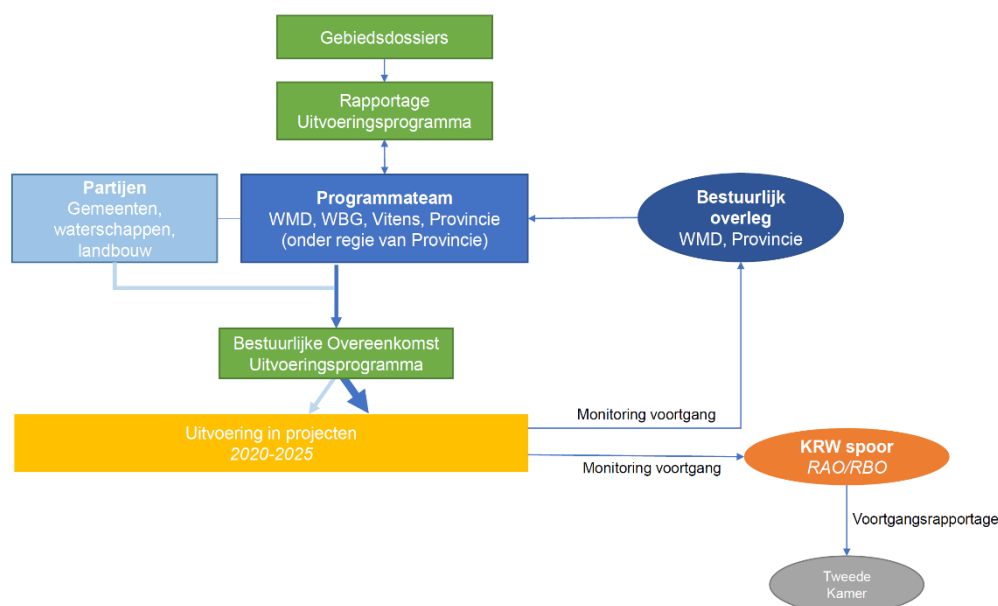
Gebiedsdossiers

Rapportage Uitvoeringsprogramma

Partijen
Gemeenten, waterschappen, landbouw

Programmateam
WMD, WBG, Vitens, Provincie (onder regie van Provincie)

Bestuurlijk overleg
WMD, Provincie

Bestuurlijke Overeenkomst Uitvoeringsprogramma

Monitoring voortgang

Uitvoering in projecten
*2020-2025*

Monitoring voortgang

KRW spoor
*RAO/RBO*

Voortgangsrapportage

Tweede Kamer